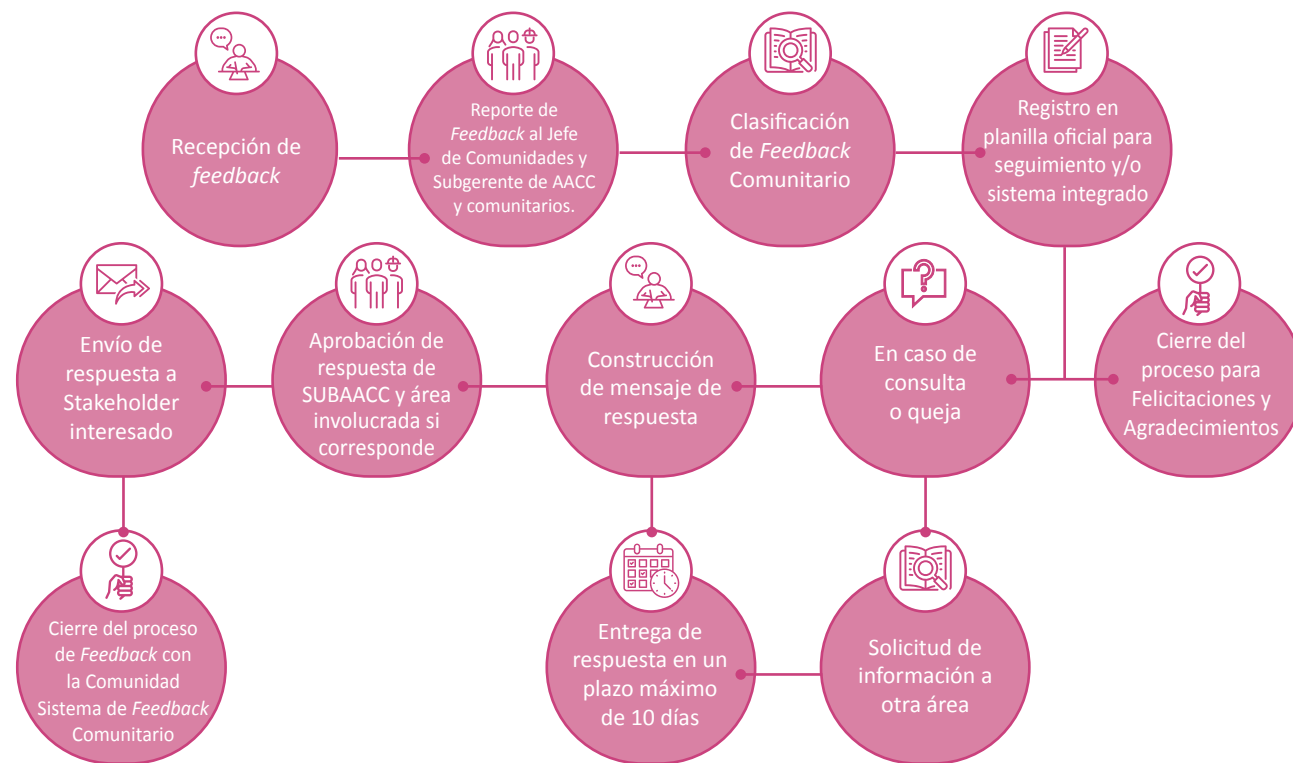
Recepción de feedback

Reporte de Feedback al Jefe de Comunidades y Subgerente de AACC y comunitarios.

Clasificación de Feedback Comunitario

Registro en planilla oficial para seguimiento y/o sistema integrado

Envío de respuesta a Stakeholder interesado

Aprobación de respuesta de SUBAACC y área involucrada si corresponde

Construcción de mensaje de respuesta

En caso de consulta o queja

Cierre del proceso para Felicitaciones y Agradecimientos

Cierre del proceso de Feedback con la Comunidad Sistema de Feedback Comunitario

Entrega de respuesta en un plazo máximo de 10 días

Solicitud de información a otra área